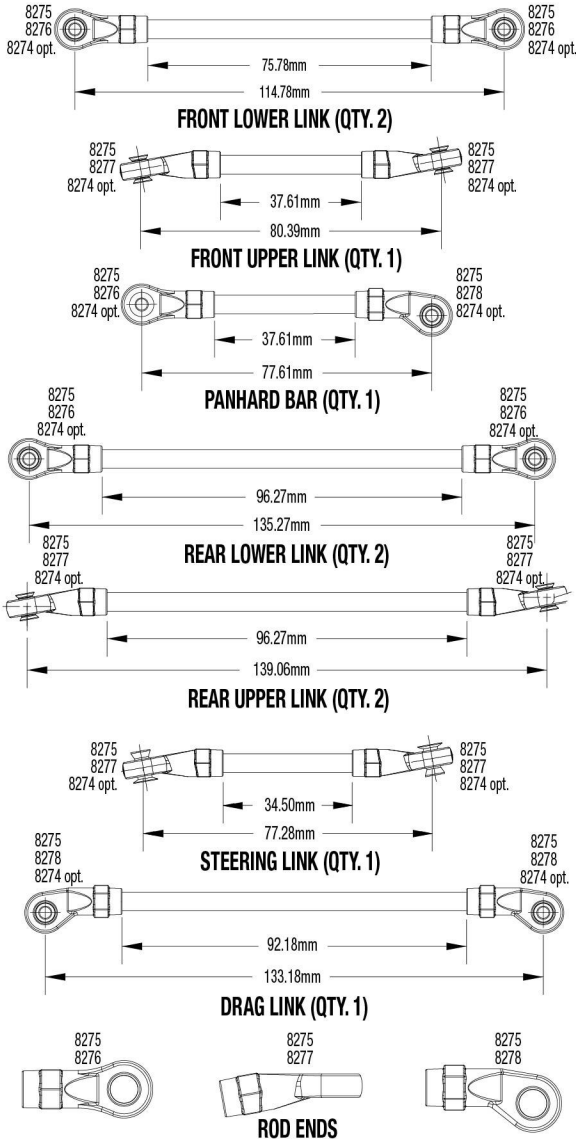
8275
8276
8274 opt.

8275
8276
8274 opt.

75.78mm

114.78mm

FRONT LOWER LINK (QTY. 2)

8275
8277
8274 opt.

8275
8277
8274 opt.

37.61mm

80.39mm

FRONT UPPER LINK (QTY. 1)

8275
8276
8274 opt.

8275
8278
8274 opt.

37.61mm

77.61mm

PANHARD BAR (QTY. 1)

8275
8276
8274 opt.

8275
8276
8274 opt.

96.27mm

135.27mm

REAR LOWER LINK (QTY. 2)

8275
8277
8274 opt.

8275
8277
8274 opt.

96.27mm

139.06mm

REAR UPPER LINK (QTY. 2)

8275
8277
8274 opt.

8275
8277
8274 opt.

34.50mm

77.28mm

STEERING LINK (QTY. 1)

8275
8278
8274 opt.

8275
8278
8274 opt.

92.18mm

133.18mm

DRAG LINK (QTY. 1)

8275
8276

8275
8277

8275
8278

ROD ENDS